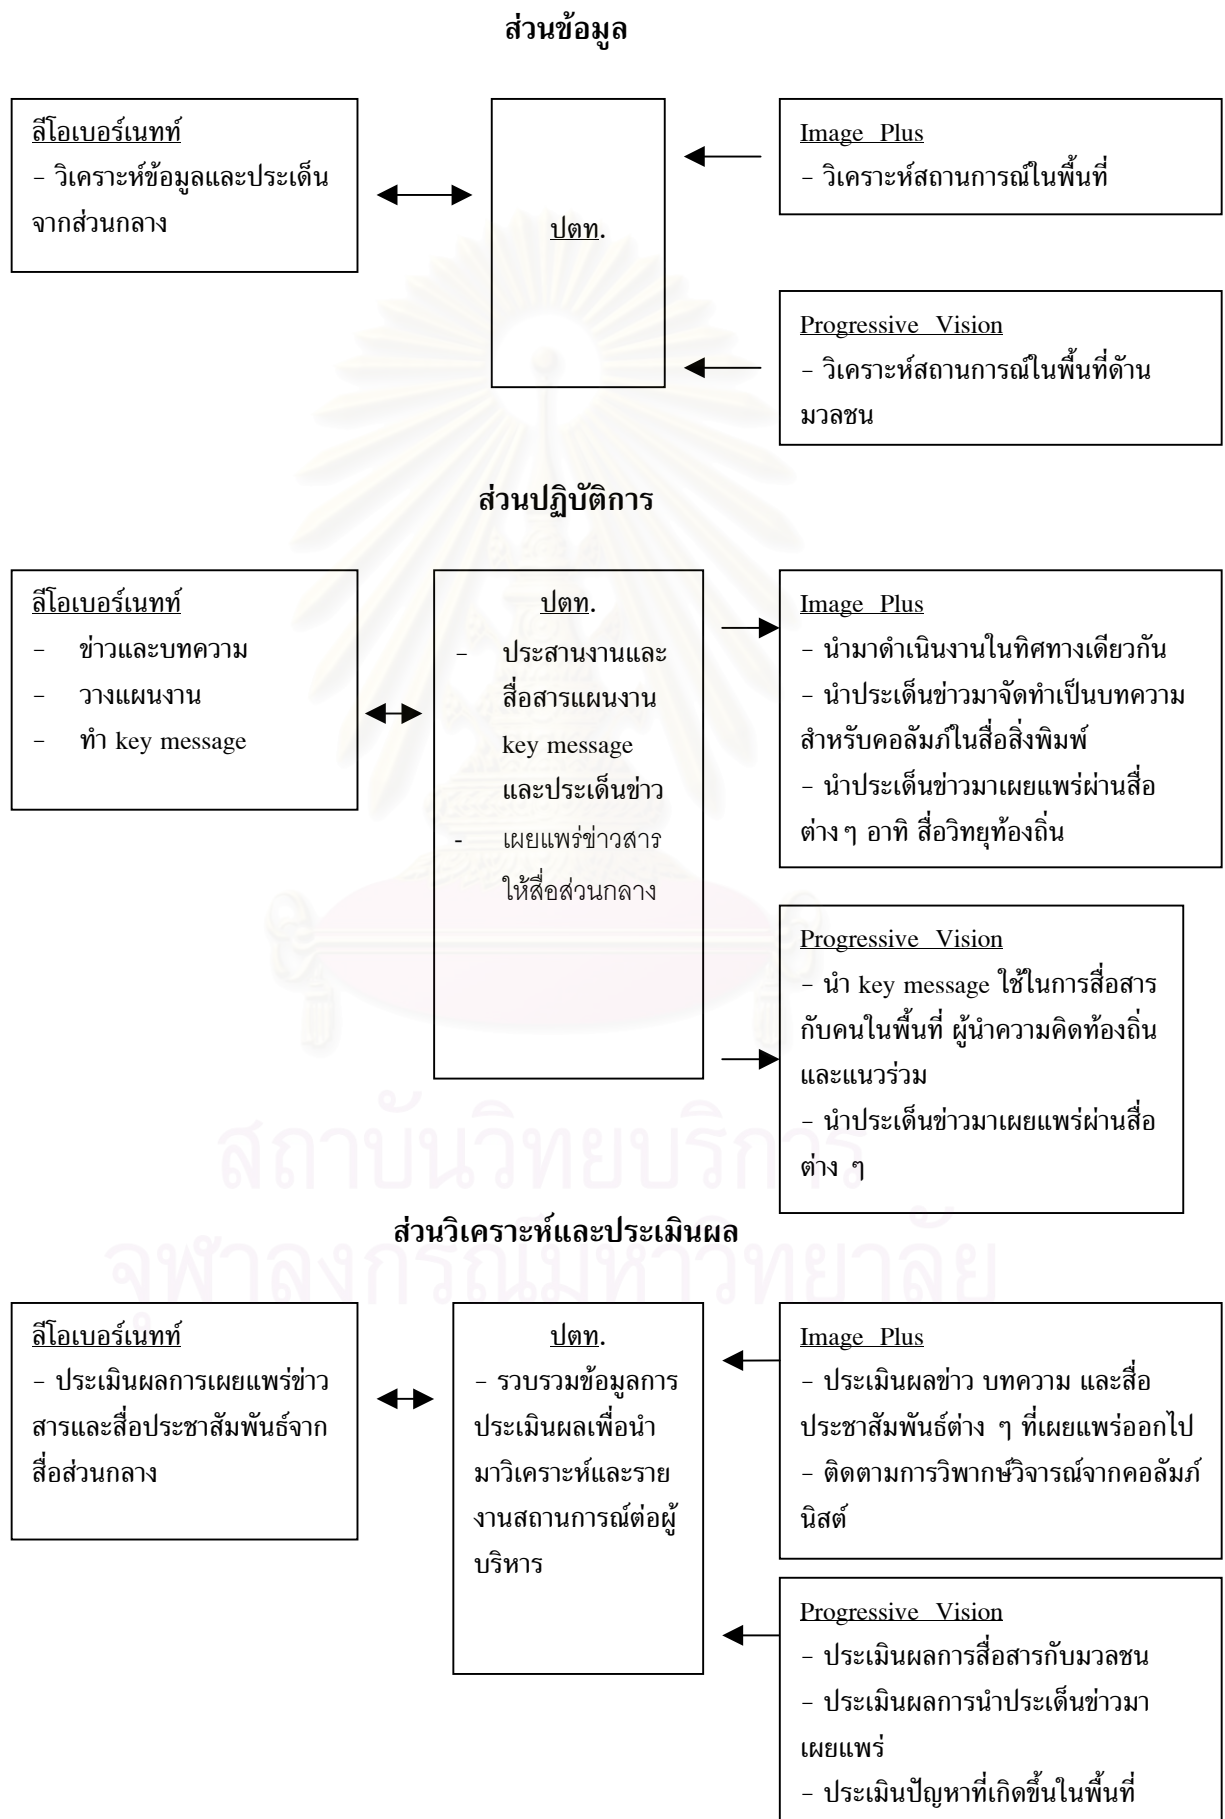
ส่วนข้อมูล

ลีโอเบอร์เนทท์
- วิเคราะห์ข้อมูลและประเด็นจากส่วนกลาง

ปตท.

Image Plus
- วิเคราะห์สถานการณ์ในพื้นที่

Progressive Vision
- วิเคราะห์สถานการณ์ในพื้นที่ด้านมวลชน

ส่วนปฏิบัติการ

ลีโอเบอร์เนทท์
- ข่าวและบทความ
- วางแผนงาน
- ทำ key message

ปตท.
- ประสานงานและสื่อสารแผนงาน key message และประเด็นข่าว
- เผยแพร่ข่าวสารให้สื่อส่วนกลาง

Image Plus
- นำมาดำเนินงานในทิศทางเดียวกัน
- นำประเด็นข่าวมาจัดทำเป็นบทความสำหรับคอลัมภ์ในสื่อสิ่งพิมพ์
- นำประเด็นข่าวมาเผยแพร่ผ่านสื่อต่าง ๆ อาทิ สื่อวิทยุท้องถิ่น

Progressive Vision
- นำ key message ใช้ในการสื่อสารกับคนในพื้นที่ ผู้นำความคิดท้องถิ่นและแนวร่วม
- นำประเด็นข่าวมาเผยแพร่ผ่านสื่อต่าง ๆ

ส่วนวิเคราะห์และประเมินผล

ลีโอเบอร์เนทท์
- ประเมินผลการเผยแพร่ข่าวสารและสื่อประชาสัมพันธ์จากสื่อส่วนกลาง

ปตท.
- รวบรวมข้อมูลการประเมินผลเพื่อนำมาวิเคราะห์และรายงานสถานการณ์ต่อผู้บริหาร

Image Plus
- ประเมินผลข่าว บทความ และสื่อประชาสัมพันธ์ต่าง ๆ ที่เผยแพร่ออกไป
- ติดตามการวิพากษ์วิจารณ์จากคอลัมภ์นิสต์

Progressive Vision
- ประเมินผลการสื่อสารกับมวลชน
- ประเมินผลการนำประเด็นข่าวมาเผยแพร่
- ประเมินปัญหาที่เกิดขึ้นในพื้นที่

สถาบันวิทยบริการ
จุฬาลงกรณ์มหาวิทยาลัย